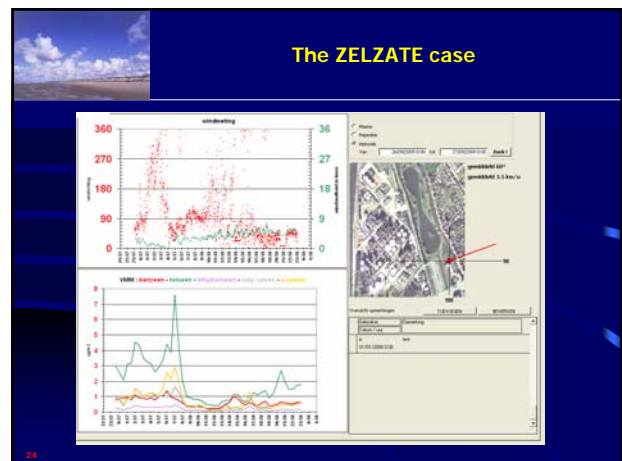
The ZELZATE case

windmeting

360
270
180
90
0

36
27
18
9
0

windrichting

windsnelheid (km/u)

VMM : benzeen - tolueen - ethylbenzeen - m/p-xyleen - o-xyleen

8
7
6
5
4
3
2
1
0

µg/m³

Plaats
Aanpakker
Historisch
Van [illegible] tot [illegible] Zoek !

gemiddeld 60°
gemiddeld 3.5 km/u

90

180

Overzicht opmerkingen

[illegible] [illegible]

Opmerking

24